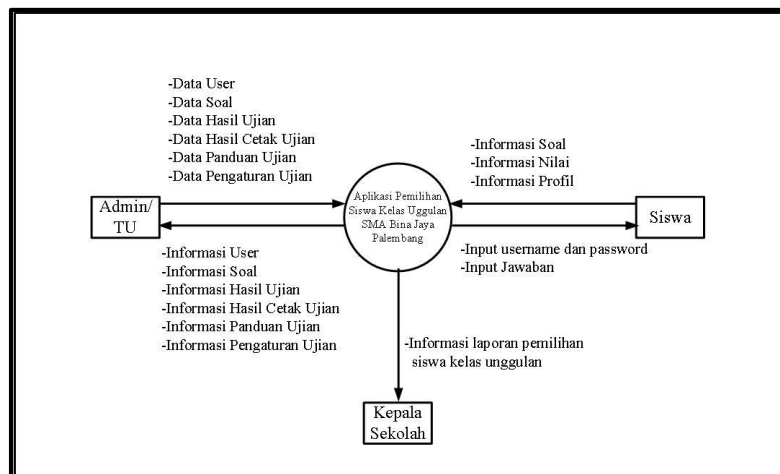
-Data User
-Data Soal
-Data Hasil Ujian
-Data Hasil Cetak Ujian
-Data Panduan Ujian
-Data Pengaturan Ujian

-Informasi Soal
-Informasi Nilai
-Informasi Profil

Admin/ TU

Aplikasi Pemilihan Siswa Kelas Uggulan SMA Bina Jaya Palembang

Siswa

-Informasi User
-Informasi Soal
-Informasi Hasil Ujian
-Informasi Hasil Cetak Ujian
-Informasi Panduan Ujian
-Informasi Pengaturan Ujian

-Input username dan password
-Input Jawaban

-Informasi laporan pemilihan siswa kelas unggulan

Kepala Sekolah